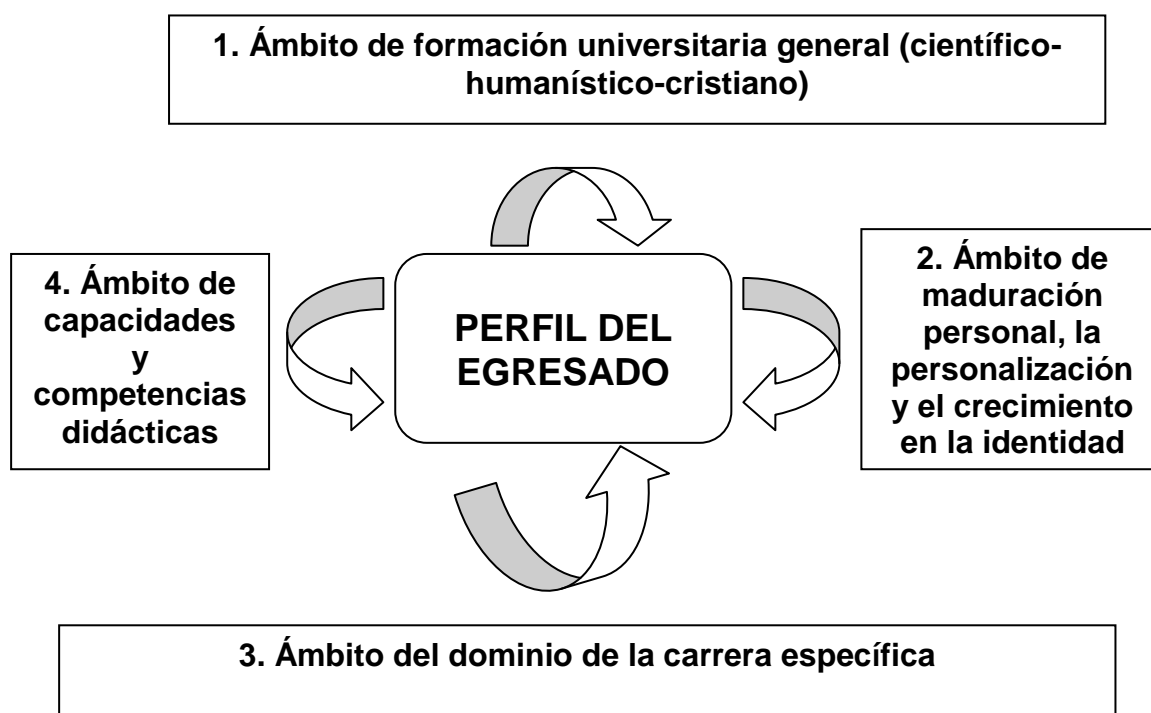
1. Ámbito de formación universitaria general (científico-humanístico-cristiano)

4. Ámbito de capacidades y competencias didácticas

PERFIL DEL EGRESADO

2. Ámbito de maduración personal, la personalización y el crecimiento en la identidad

3. Ámbito del dominio de la carrera específica